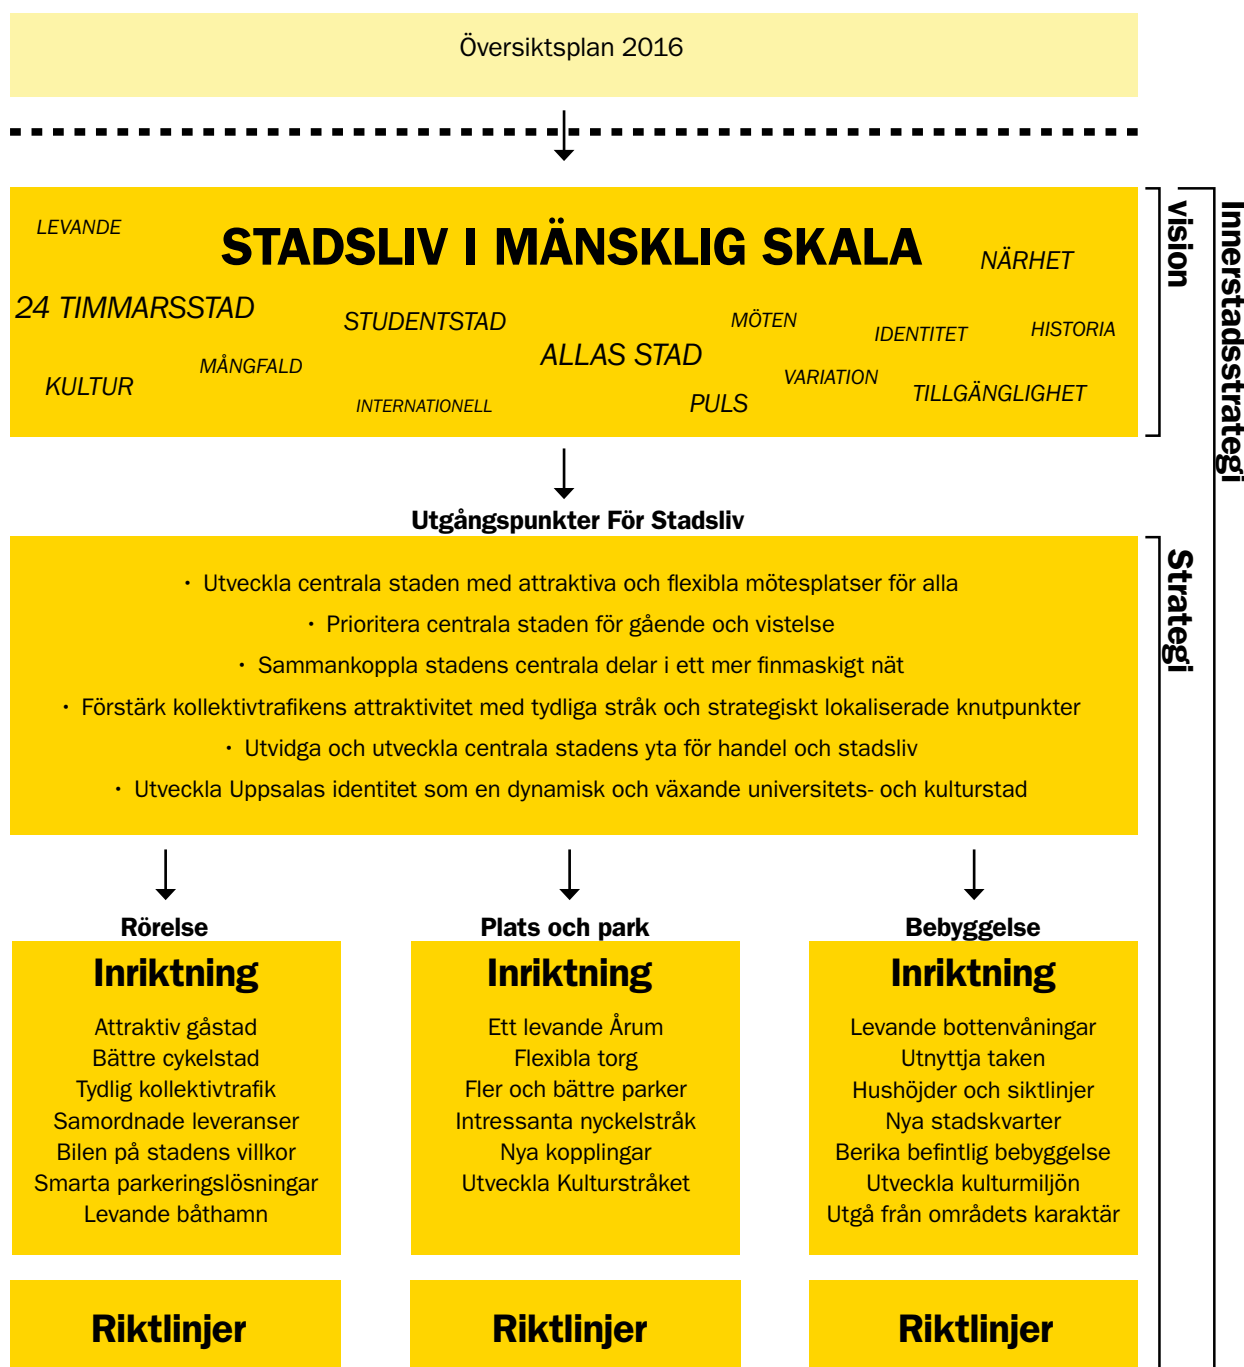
Översiktsplan 2016

LEVANDE
STADSLIV I MÄNSKLIG SKALA
NÄRHET
24 TIMMARSSTAD
STUDENTSTAD
MÖTEN
IDENTITET
HISTORIA
ALLAS STAD
MÅNGFALD
KULTUR
VARIATION
TILLGÄNGLIGHET
INTERNATIONELL
PULS

vision

Innerstadsstrategi

Utgångspunkter För Stadsliv

• Utveckla centrala staden med attraktiva och flexibla mötesplatser för alla
• Prioritera centrala staden för gående och vistelse
• Sammankoppla stadens centrala delar i ett mer finmaskigt nät
• Förstärk kollektivtrafikens attraktivitet med tydliga stråk och strategiskt lokaliserade knutpunkter
• Utvidga och utveckla centrala stadens yta för handel och stadsliv
• Utveckla Uppsalas identitet som en dynamisk och växande universitets- och kulturstad

Strategi

Rörelse
Inriktning
Attraktiv gåstad
Bättre cykelstad
Tydlig kollektivtrafik
Samordnade leveranser
Bilen på stadens villkor
Smarta parkeringslösningar
Levande båthamn

Plats och park
Inriktning
Ett levande Årum
Flexibla torg
Fler och bättre parker
Intressanta nyckelstråk
Nya kopplingar
Utveckla Kulturstråket

Bebyggelse
Inriktning
Levande bottenvåningar
Utnyttja taken
Hushöjder och siktlinjer
Nya stadskvarter
Berika befintlig bebyggelse
Utveckla kulturmiljön
Utgå från områdets karaktär

Riktlinjer

Riktlinjer

Riktlinjer